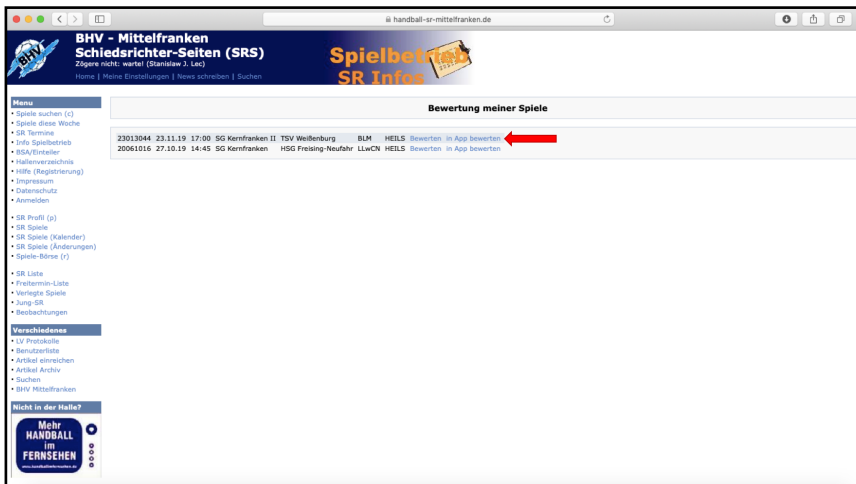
handball-sr-mittelfranken.de

BHV - Mittelfranken
Schiedsrichter-Seiten (SRS)
Zögere nicht: warte! (Stanislaw J. Lec)
Home | Meine Einstellungen | News schreiben | Suchen

Spielbetrieb
SR Infos

Menu
• Spiele suchen (c)
• Spiele diese Woche
• SR Termine
• Info Spielbetrieb
• BSA/Einteiler
• Hallenverzeichnis
• Hilfe (Registrierung)
• Impressum
• Datenschutz
• Anmelden

• SR Profil (p)
• SR Spiele
• SR Spiele (Kalender)
• SR Spiele (Änderungen)
• Spiele-Börse (r)

• SR Liste
• Freitermin-Liste
• Verlegte Spiele
• Jung-SR
• Beobachtungen

Verschiedenes
• LV Protokolle
• Benutzerliste
• Artikel einreichen
• Artikel Archiv
• Suchen
• BHV Mittelfranken

Nicht in der Halle?

Mehr HANDBALL im FERNSEHEN
www.handballimfernsehen.de

Bewertung meiner Spiele

| | | | | | | | | |
|---|---|---|---|---|---|---|---|---|
| 23013044 | 23.11.19 | 17:00 | SG Kernfranken II | TSV Weißenburg | BLM | HEILS | Bewerten | in App bewerten |
| 20061016 | 27.10.19 | 14:45 | SG Kernfranken | HSG Freising-Neufahr | LLwCN | HEILS | Bewerten | in App bewerten |